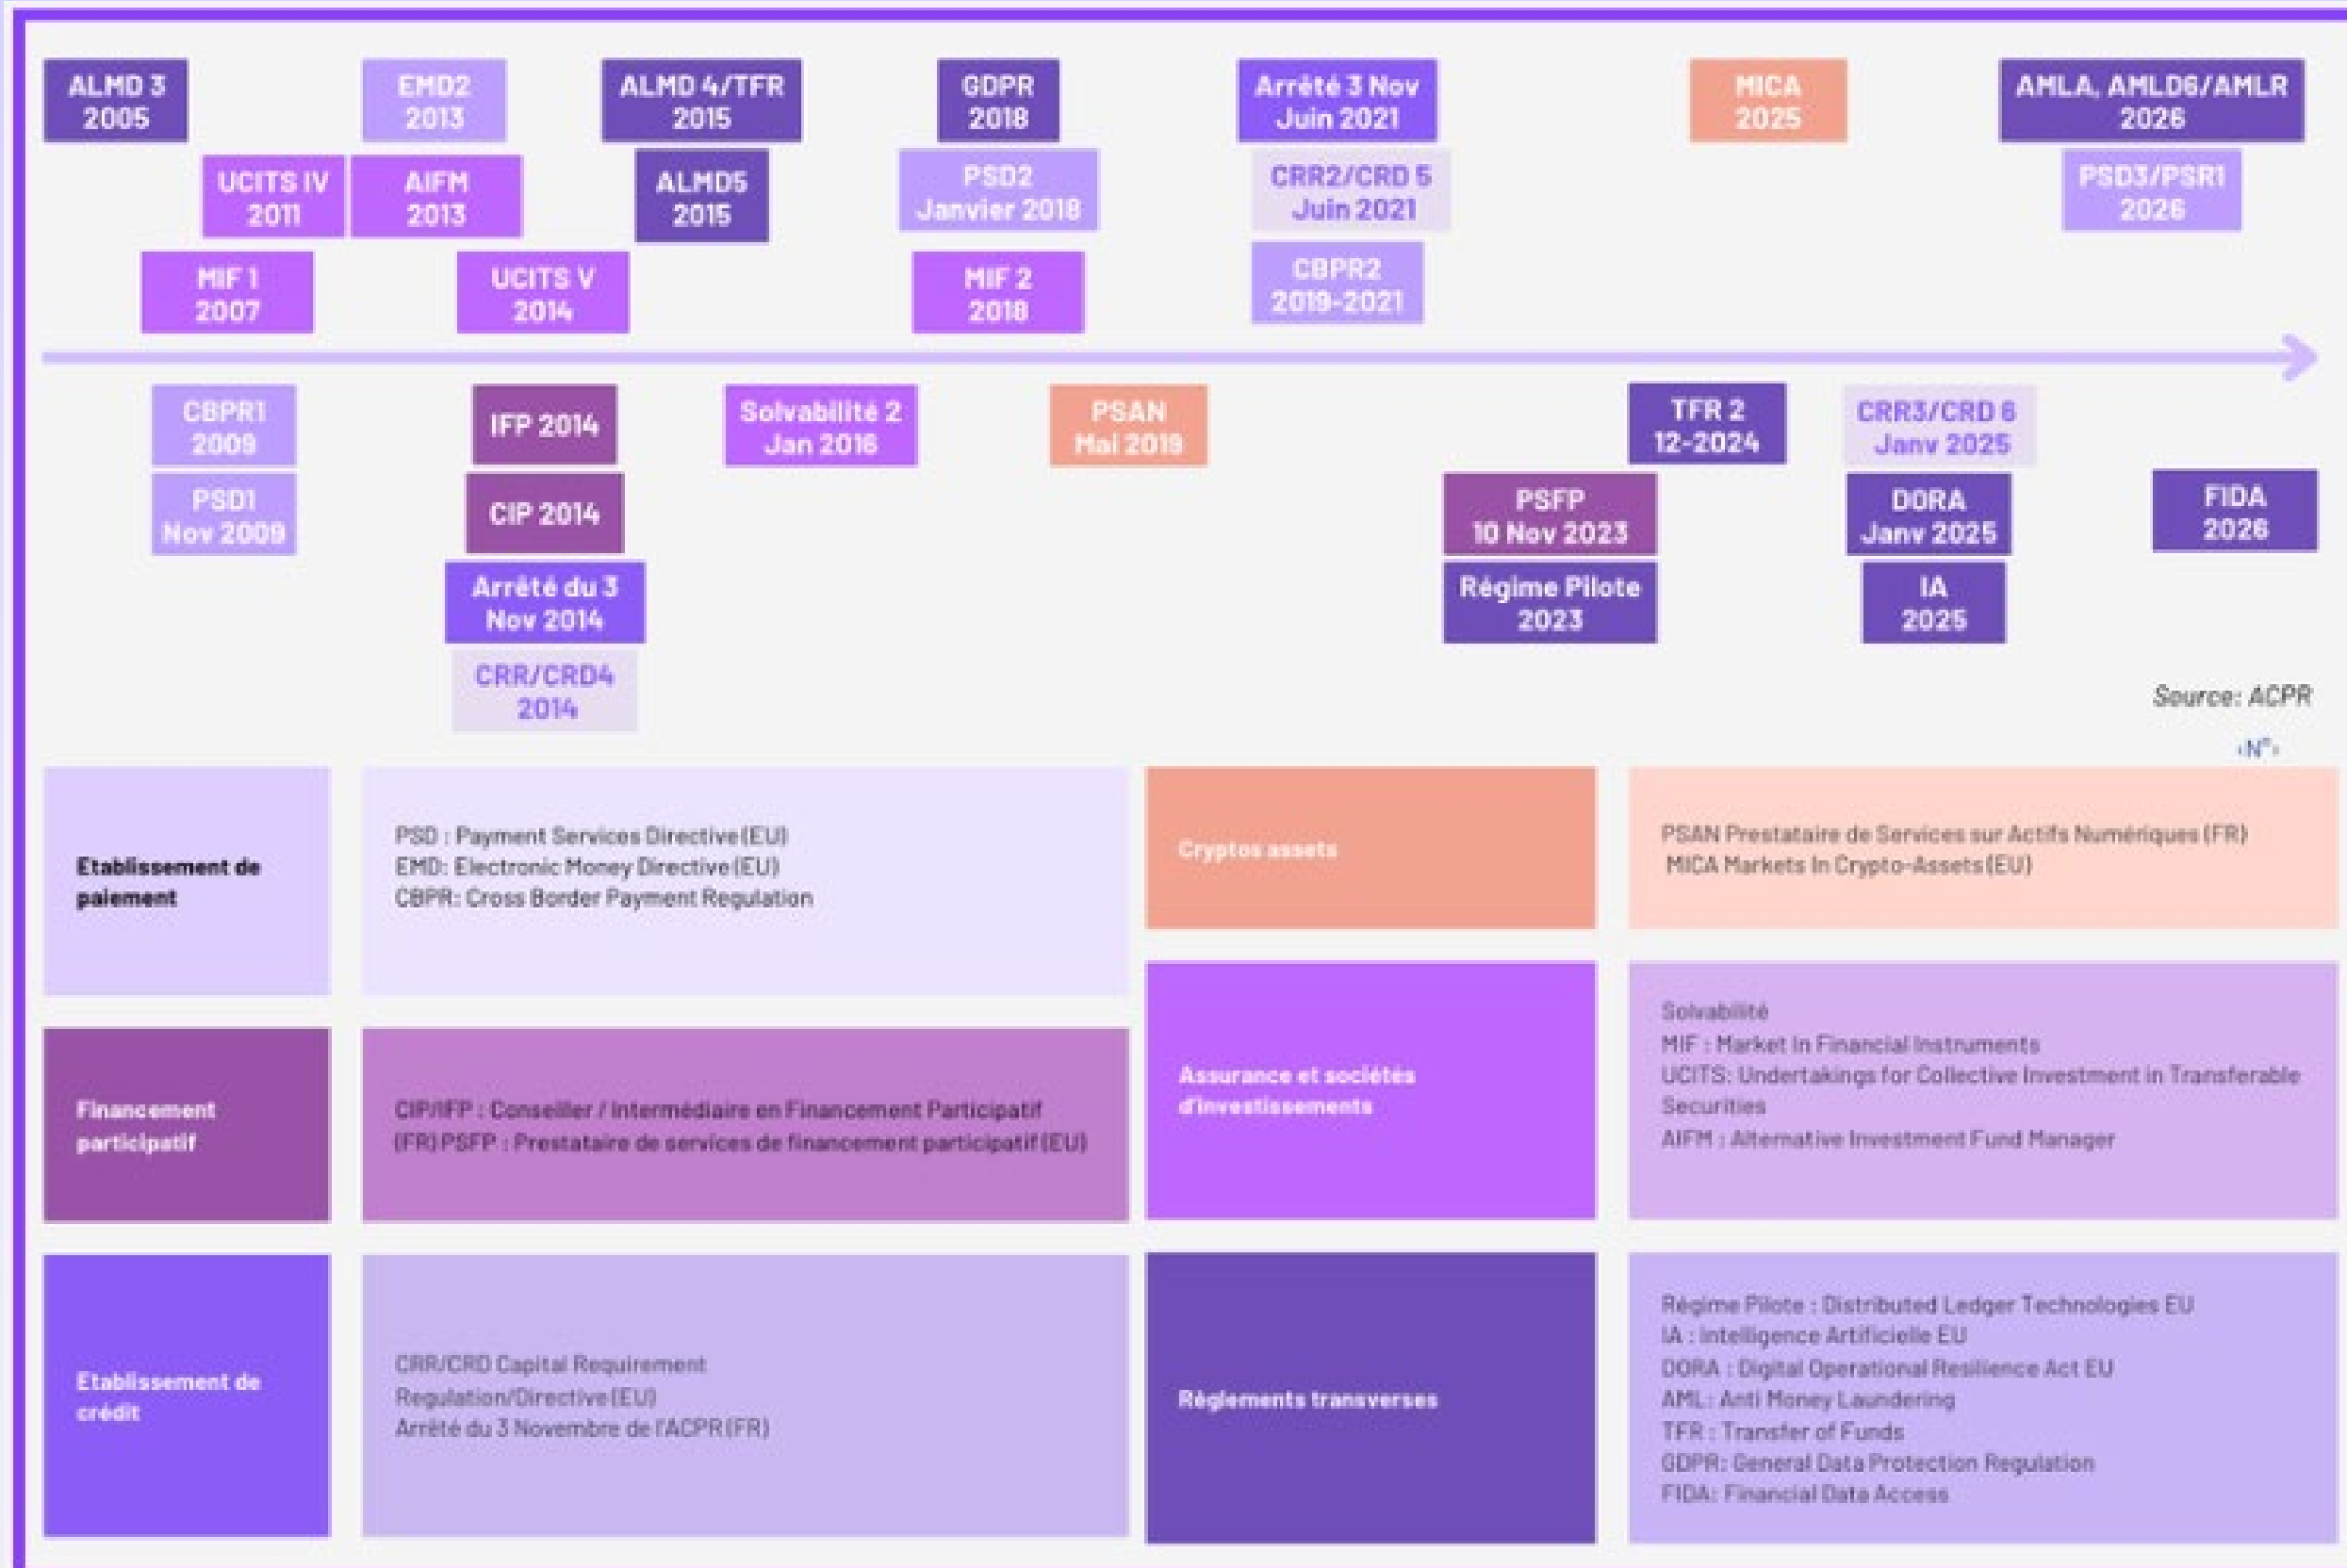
ALMD 3
2005

UCITS IV
2011

MIF 1
2007

EMD2
2013

AIFM
2013

UCITS V
2014

ALMD 4/TFR
2015

ALMD5
2015

GDPR
2018

PSD2
Janvier 2018

MIF 2
2018

Arrêté 3 Nov
Juin 2021

CRR2/CRD 5
Juin 2021

CBPR2
2019-2021

MICA
2025

AMLA, AMLD6/AMLR
2026

PSD3/PSR1
2026

CBPR1
2009

PSD1
Nov 2009

IFP 2014

CIP 2014

Arrêté du 3
Nov 2014

CRR/CRD4
2014

Solvabilité 2
Jan 2016

PSAN
Mai 2019

PSFP
10 Nov 2023

Régime Pilote
2023

TFR 2
12-2024

CRR3/CRD 6
Janv 2025

DORA
Janv 2025

IA
2025

FIDA
2026

Source: ACPR

‹N°›

Etablissement de paiement

PSD : Payment Services Directive (EU)
EMD: Electronic Money Directive (EU)
CBPR: Cross Border Payment Regulation

Cryptos assets

PSAN Prestataire de Services sur Actifs Numériques (FR)
MICA Markets In Crypto-Assets (EU)

Financement participatif

CIP/IFP : Conseiller / Intermédiaire en Financement Participatif (FR) PSFP : Prestataire de services de financement participatif (EU)

Assurance et sociétés d'investissements

Solvabilité
MIF : Market In Financial Instruments
UCITS: Undertakings for Collective Investment in Transferable Securities
AIFM : Alternative Investment Fund Manager

Etablissement de crédit

CRR/CRD Capital Requirement Regulation/Directive (EU)
Arrêté du 3 Novembre de l'ACPR (FR)

Règlements transverses

Régime Pilote : Distributed Ledger Technologies EU
IA : Intelligence Artificielle EU
DORA : Digital Operational Resilience Act EU
AML: Anti Money Laundering
TFR : Transfer of Funds
GDPR: General Data Protection Regulation
FIDA: Financial Data Access